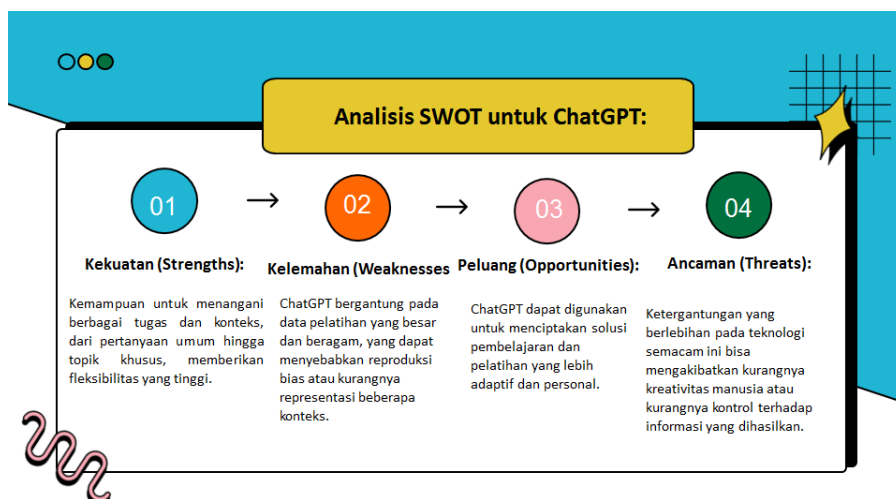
Analisis SWOT untuk ChatGPT:

01

Kekuatan (Strengths):

Kemampuan untuk menangani berbagai tugas dan konteks, dari pertanyaan umum hingga topik khusus, memberikan fleksibilitas yang tinggi.

02

Kelemahan (Weaknesses

ChatGPT bergantung pada data pelatihan yang besar dan beragam, yang dapat menyebabkan reproduksi bias atau kurangnya representasi beberapa konteks.

03

Peluang (Opportunities):

ChatGPT dapat digunakan untuk menciptakan solusi pembelajaran dan pelatihan yang lebih adaptif dan personal.

04

Ancaman (Threats):

Ketergantungan yang berlebihan pada teknologi semacam ini bisa mengakibatkan kurangnya kreativitas manusia atau kurangnya kontrol terhadap informasi yang dihasilkan.